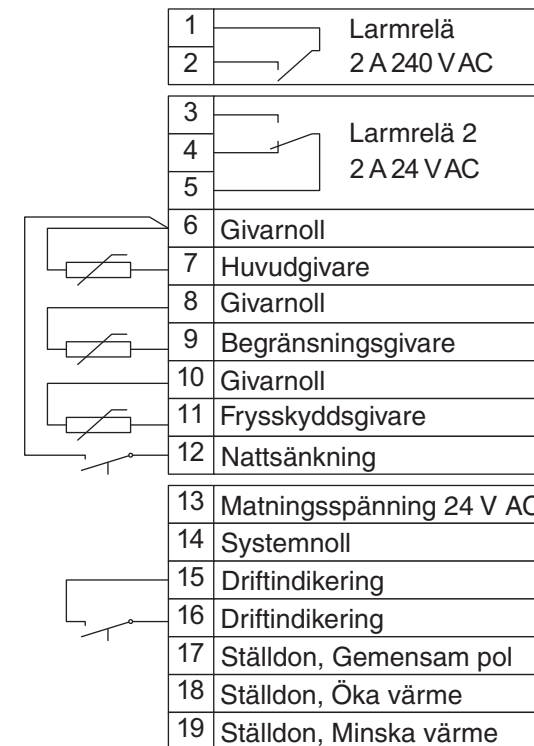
| | |
|---|---|
| 1 | Larmrelä 2 A 240 V AC |
| 2 | |

| | |
|---|---|
| 3 | Larmrelä 2 2 A 24 V AC |
| 4 | |
| 5 | |
| 6 | Givarnoll |
| 7 | Huvudgivare |
| 8 | Givarnoll |
| 9 | Begränsningsgivare |
| 10 | Givarnoll |
| 11 | Frysskyddsgivare |
| 12 | Nattsänkning |

| | |
|---|---|
| 13 | Matningsspänning 24 V AC |
| 14 | Systemnoll |
| 15 | Driftindikering |
| 16 | Driftindikering |
| 17 | Ställdon, Gemensam pol |
| 18 | Ställdon, Öka värme |
| 19 | Ställdon, Minska värme |